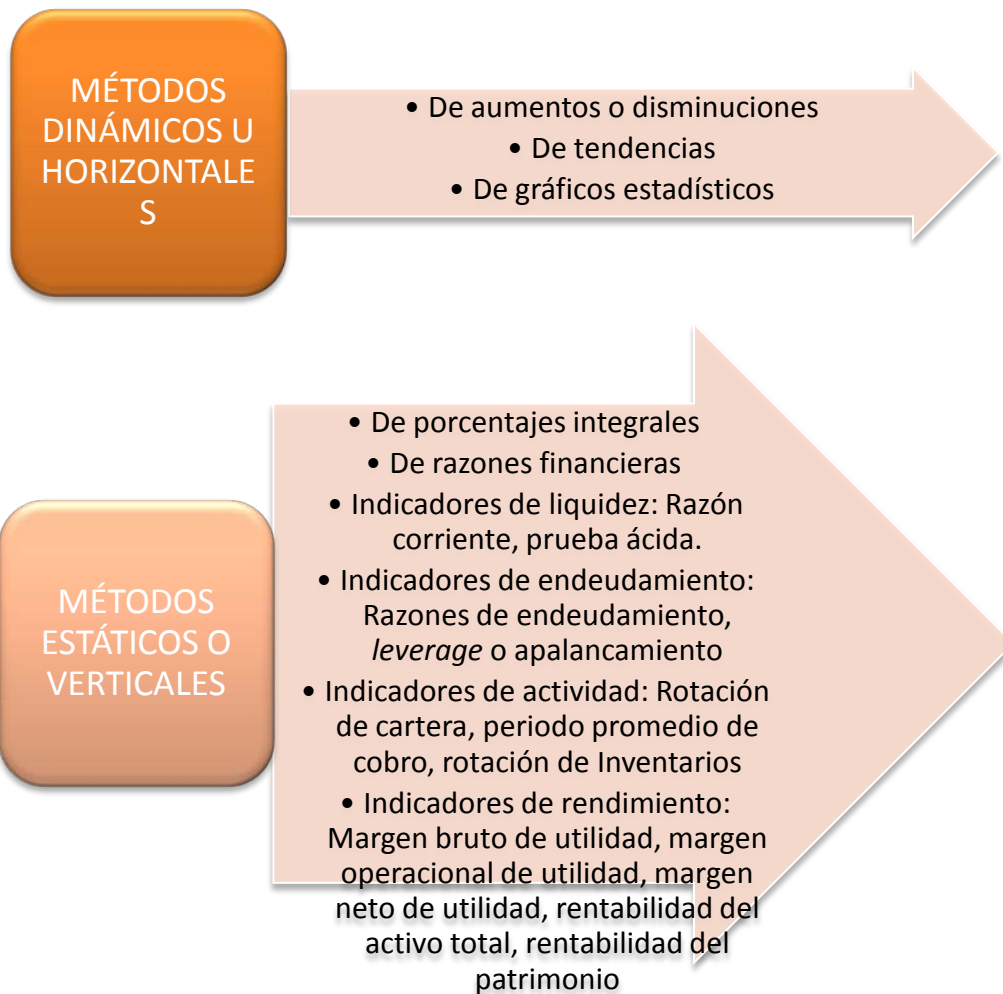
MÉTODOS DINÁMICOS U HORIZONTALES

• De aumentos o disminuciones
• De tendencias
• De gráficos estadísticos

MÉTODOS ESTÁTICOS O VERTICALES

• De porcentajes integrales
• De razones financieras
• Indicadores de liquidez: Razón corriente, prueba ácida.
• Indicadores de endeudamiento: Razones de endeudamiento, *leverage* o apalancamiento
• Indicadores de actividad: Rotación de cartera, periodo promedio de cobro, rotación de Inventarios
• Indicadores de rendimiento: Margen bruto de utilidad, margen operacional de utilidad, margen neto de utilidad, rentabilidad del activo total, rentabilidad del patrimonio